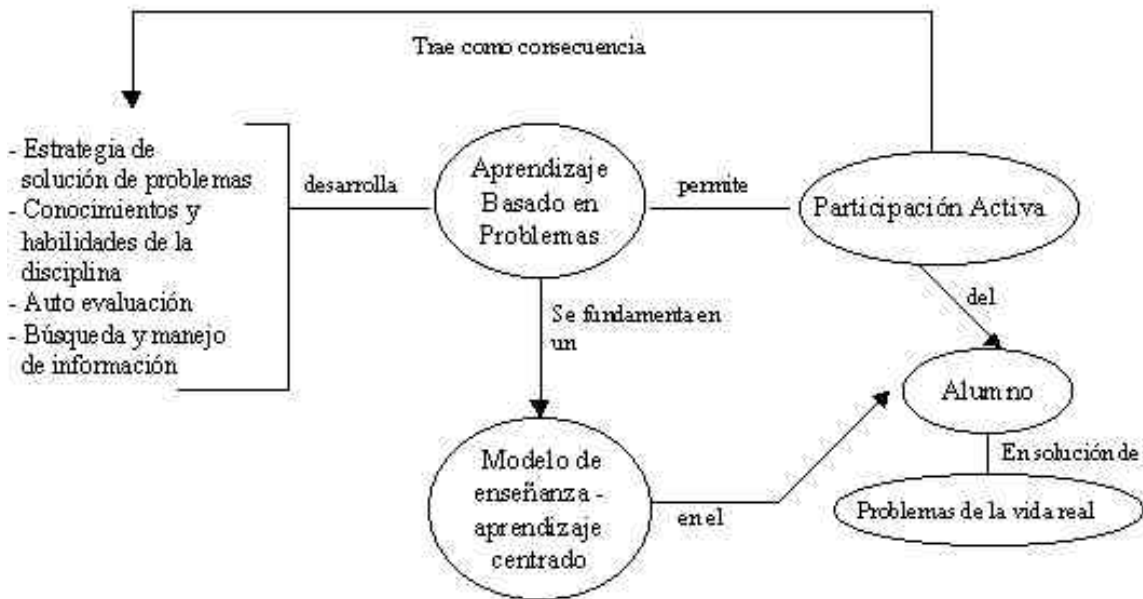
Trae como consecuencia

- Estrategia de solución de problemas
- Conocimientos y habilidades de la disciplina
- Auto evaluación
- Búsqueda y manejo de información

desarrolla

Aprendizaje Basado en Problemas

permite

Participación Activa

del

Se fundamenta en un

Alumno

Modelo de enseñanza - aprendizaje centrado

en el

En solución de

Problemas de la vida real